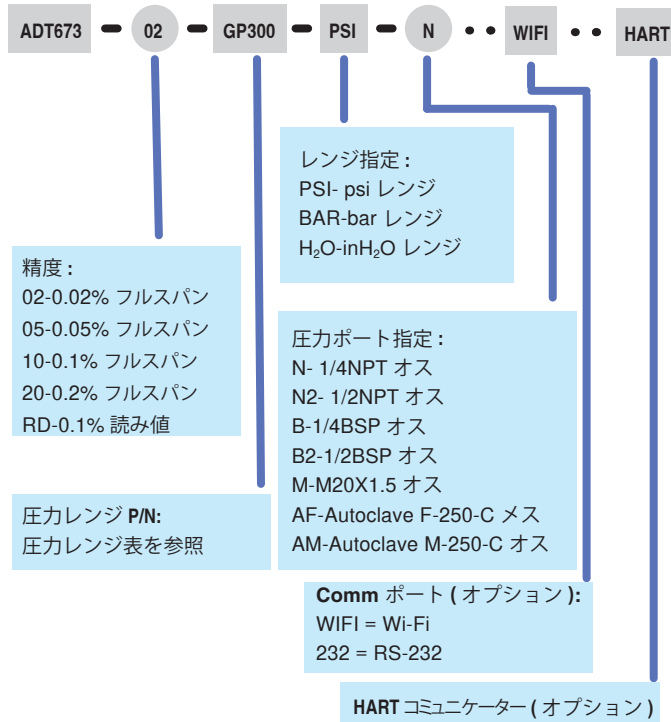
ADT673 - 02 - GP300 - PSI - N • • WIFI • • HART

レンジ指定：
PSI- psi レンジ
BAR-bar レンジ
$H_2O$-in$H_2O$ レンジ

精度：
02-0.02% フルスパン
05-0.05% フルスパン
10-0.1% フルスパン
20-0.2% フルスパン
RD-0.1% 読み値

圧力ポート指定：
N- 1/4NPT オス
N2- 1/2NPT オス
B-1/4BSP オス
B2-1/2BSP オス
M-M20X1.5 オス
AF-Autoclave F-250-C メス
AM-Autoclave M-250-C オス

圧力レンジ P/N:
圧力レンジ表を参照

Comm ポート ( オプション ):
WIFI = Wi-Fi
232 = RS-232

HART コミュニケーター ( オプション )